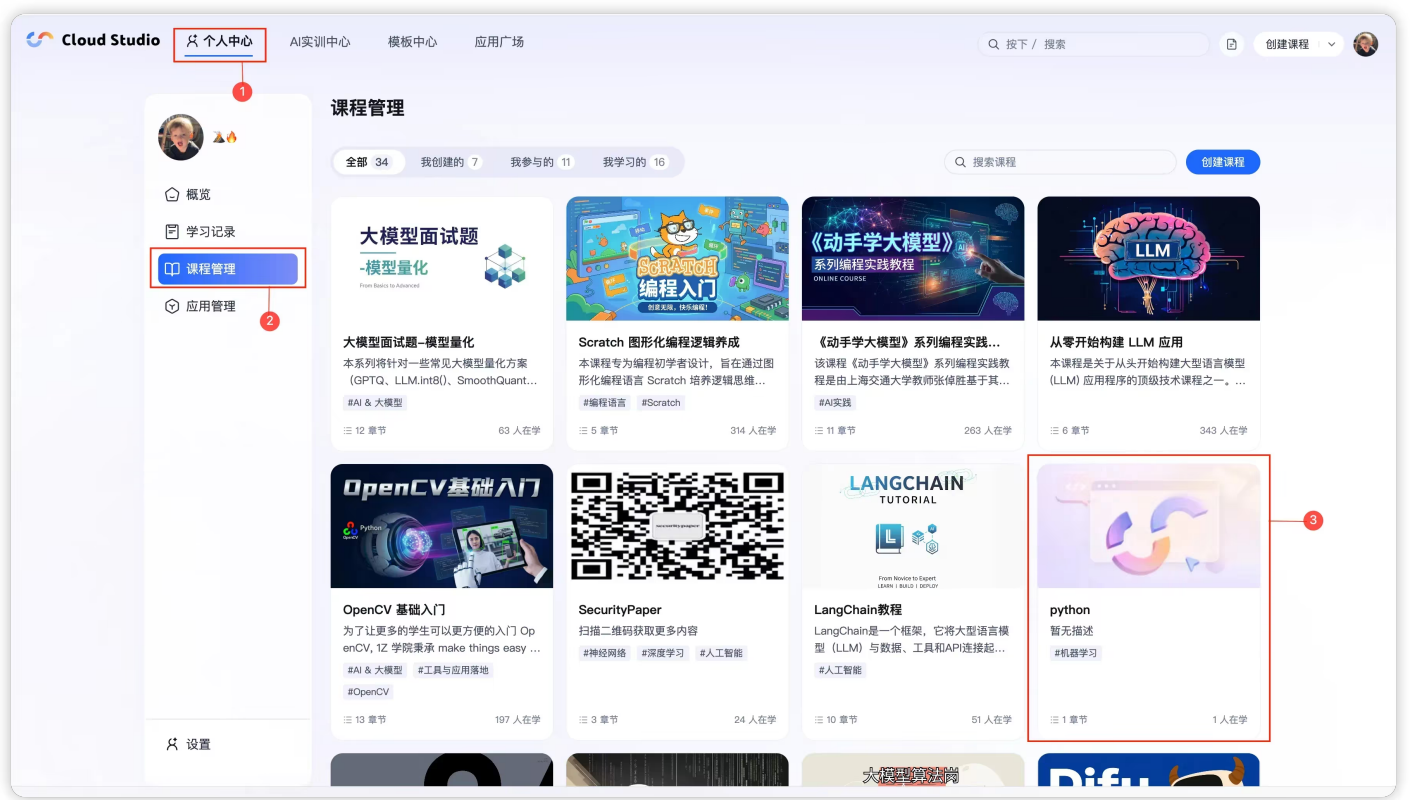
Cloud Studio 个人中心 AI实训中心 模板中心 应用广场

按下 / 搜索

创建课程

1

概览

学习记录

课程管理

2

应用管理

设置

课程管理

全部 34 我创建的 7 我参与的 11 我学习的 16

搜索课程

创建课程

大模型面试题 -模型量化 From Basics to Advanced

大模型面试题–模型量化

本系列将针对一些常见大模型量化方案（GPTQ、LLM.int8()、SmoothQuant...

#AI & 大模型

12 章节 63 人在学

SCRATCH 编程入门

Scratch 图形化编程逻辑养成

本课程专为编程初学者设计，旨在通过图形化编程语言 Scratch 培养逻辑思维...

#编程语言 #Scratch

5 章节 314 人在学

《动手学大模型》 系列编程实践教程 ONLINE COURSE

《动手学大模型》系列编程实践...

该课程《动手学大模型》系列编程实践教程是由上海交通大学教师张倬胜基于其...

#AI实践

11 章节 263 人在学

LLM

从零开始构建 LLM 应用

本课程是关于从头开始构建大型语言模型 (LLM) 应用程序的顶级技术课程之一。...

6 章节 343 人在学

OpenCV基础入门

OpenCV 基础入门

为了让更多的学生可以更方便的入门 OpenCV，1Z 学院秉承 make things easy ...

#AI & 大模型 #工具与应用落地

#OpenCV

13 章节 197 人在学

SecurityPaper

扫描二维码获取更多内容

#神经网络 #深度学习 #人工智能

3 章节 24 人在学

LANGCHAIN TUTORIAL From Novice to Expert LEARN | BUILD | DEPLOY

LangChain教程

LangChain是一个框架，它将大型语言模型（LLM）与数据、工具和API连接起...

#人工智能

10 章节 51 人在学

3

python

暂无描述

#机器学习

1 章节 1 人在学

大模型算法岗